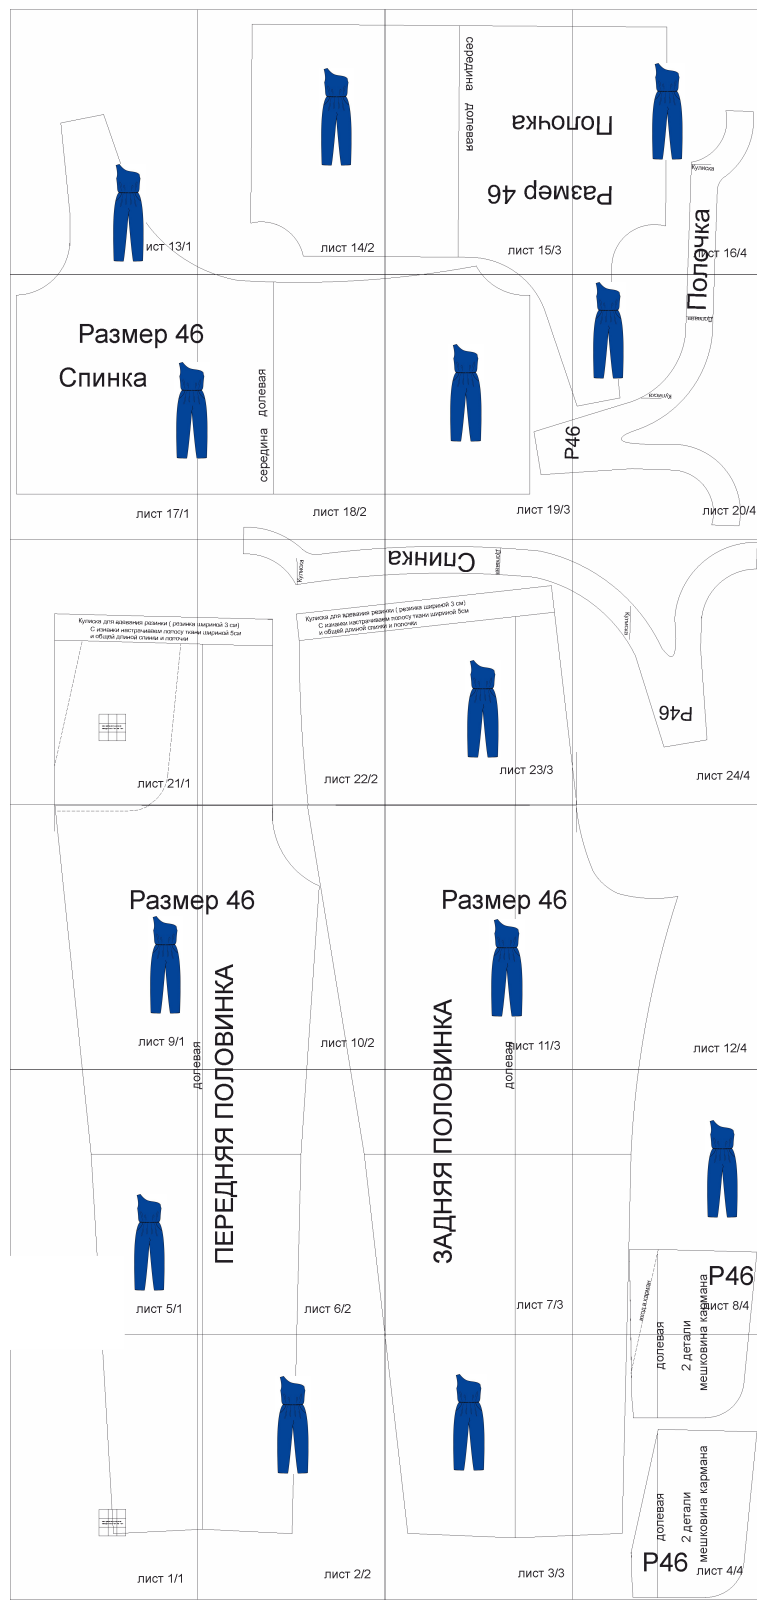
середина долевая

Полочка

Размер 46

лист 13/1

лист 14/2

лист 15/3

Кулиска

Полочка

лист 16/4

Размер 46

Спинка

середина долевая

Долевая

Кулиска

P46

лист 17/1

лист 18/2

лист 19/3

лист 20/4

Спинка

Кулиска

Долевая

Кулиска

Кулиска для вдевания резинки ( резинка шириной 3 см) С изнанки настрачиваем полосу ткани шириной 5см и общей длиной спинки и полочки

Кулиска для вдевания резинки ( резинка шириной 3 см) С изнанки настрачиваем полосу ткани шириной 5см и общей длиной спинки и полочки

P46

лист 21/1

лист 22/2

лист 23/3

лист 24/4

Размер 46

Размер 46

лист 9/1

лист 10/2

лист 11/3

лист 12/4

долевая

ПЕРЕДНЯЯ ПОЛОВИНКА

ЗАДНЯЯ ПОЛОВИНКА

долевая

P46

лист 5/1

лист 6/2

лист 7/3

лист 8/4

вход в карман

долевая

2 детали мешковина кармана

долевая

2 детали мешковина кармана

P46

лист 1/1

лист 2/2

лист 3/3

лист 4/4